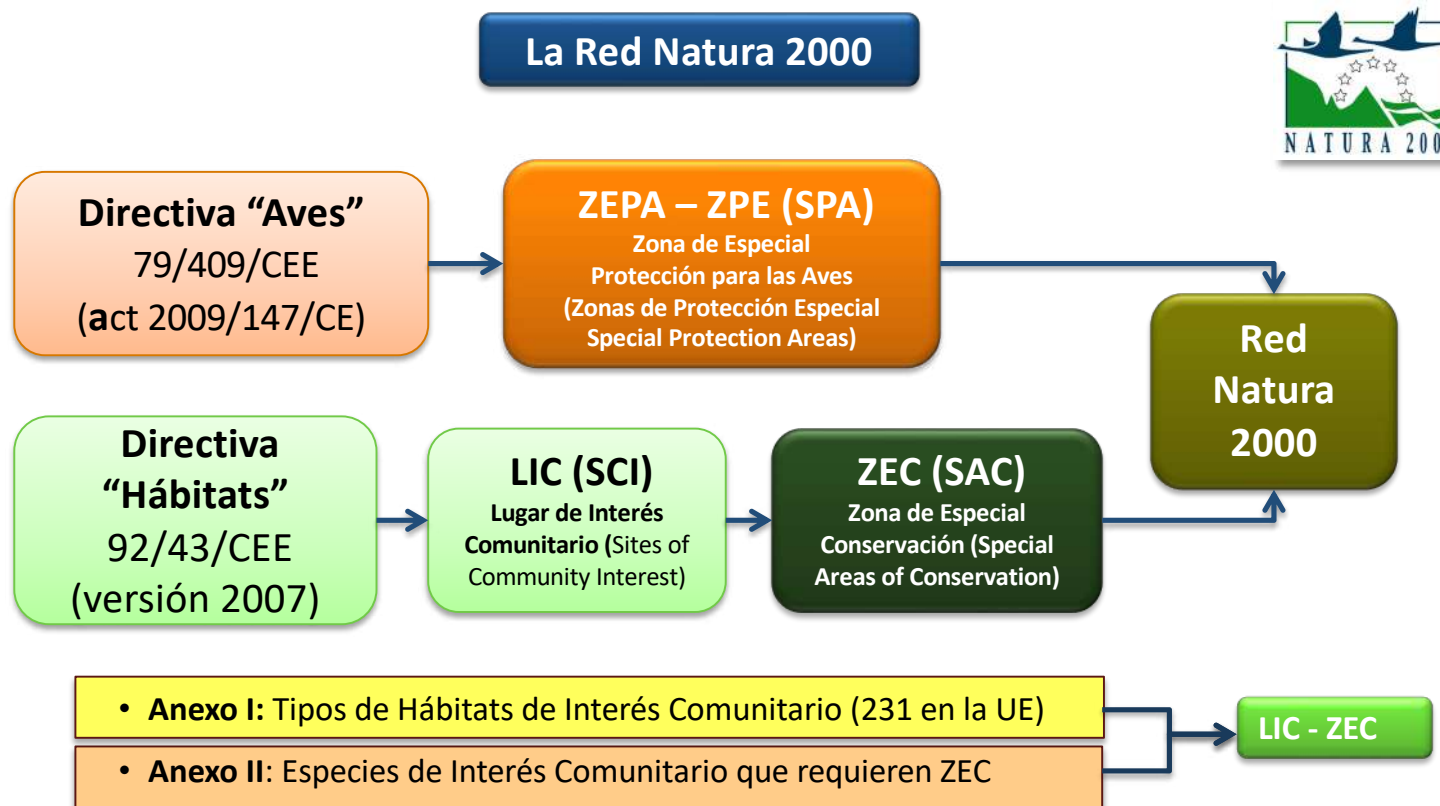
La Red Natura 2000

NATURA 200

Directiva “Aves”
79/409/CEE
(act 2009/147/CE)

ZEPA – ZPE (SPA)
Zona de Especial Protección para las Aves (Zonas de Protección Especial Special Protection Areas)

Red Natura 2000

Directiva “Hábitats”
92/43/CEE
(versión 2007)

LIC (SCI)
Lugar de Interés Comunitario (Sites of Community Interest)

ZEC (SAC)
Zona de Especial Conservación (Special Areas of Conservation)

• Anexo I: Tipos de Hábitats de Interés Comunitario (231 en la UE)

• Anexo II: Especies de Interés Comunitario que requieren ZEC

LIC - ZEC